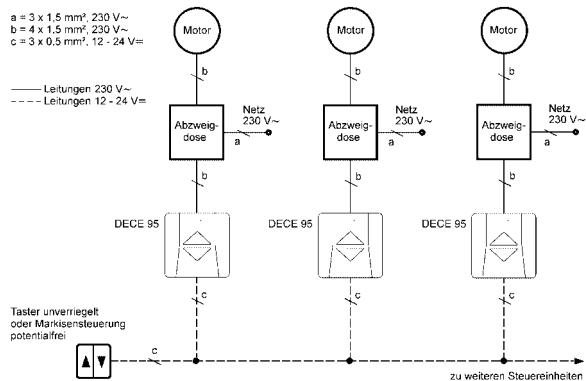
a = 3 x 1,5 mm², 230 V~
b = 4 x 1,5 mm², 230 V~
c = 3 x 0,5 mm², 12 - 24 V=

Leitungen 230 V~
Leitungen 12 - 24 V=

Motor
b
Abzweigdose
Netz 230 V~
a
b
DECE 95
c

Motor
b
Abzweigdose
Netz 230 V~
a
b
DECE 95
c

Motor
b
Abzweigdose
Netz 230 V~
a
b
DECE 95
c

Taster unverriegelt oder Markisensteuerung potentialfrei
c
zu weiteren Steuereinheiten